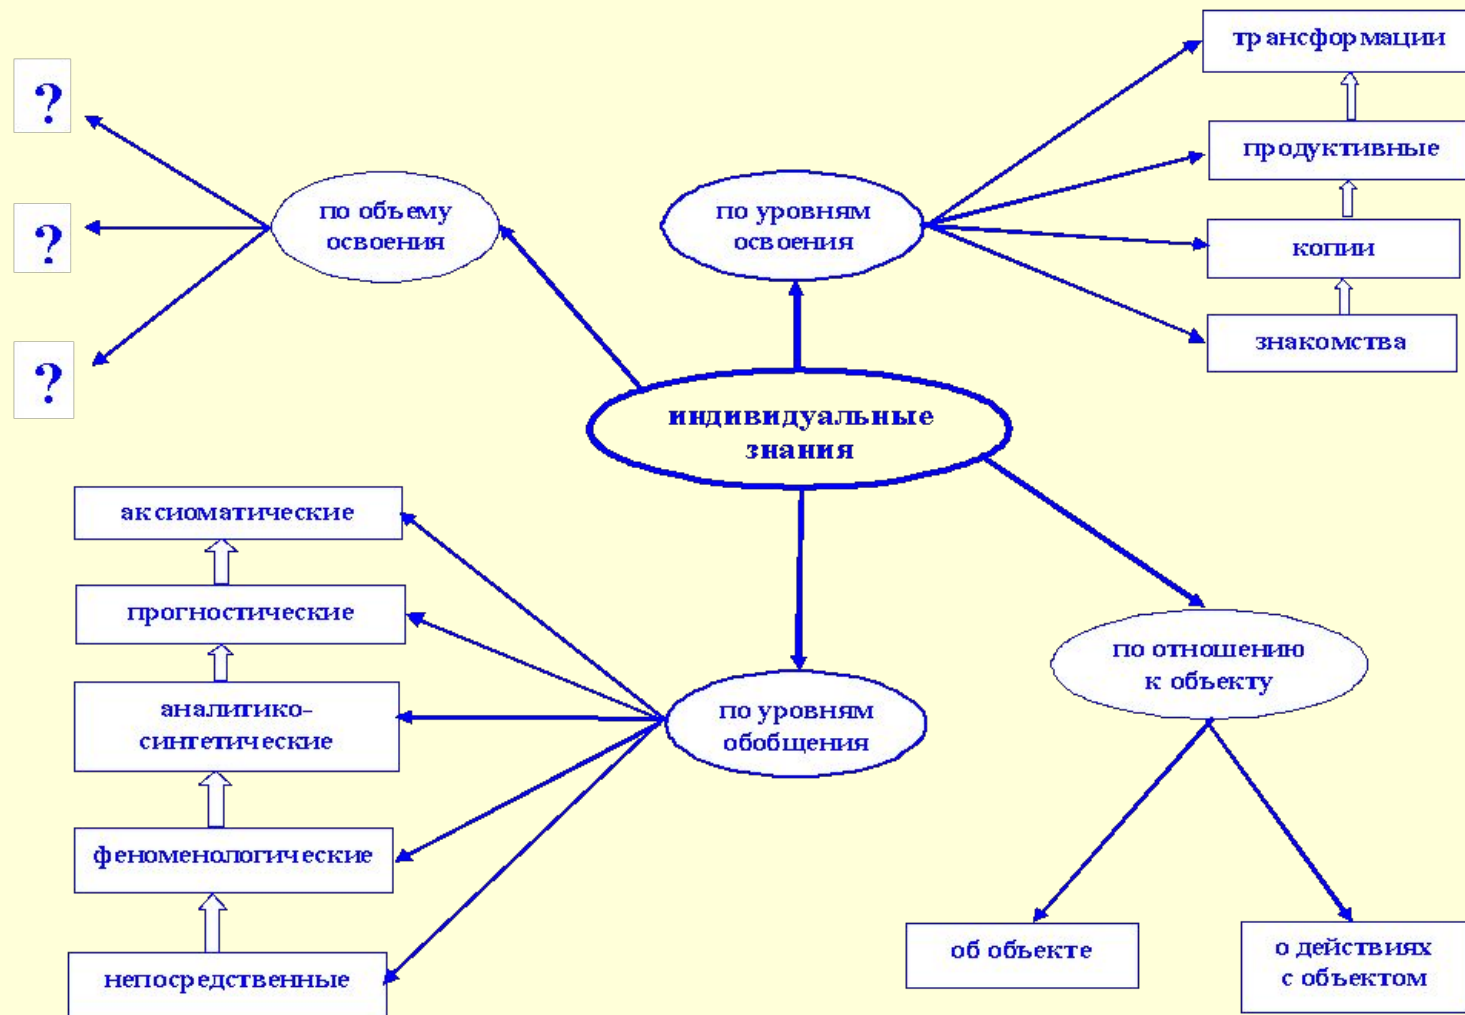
?

?

?

по объему освоения

по уровням освоения

трансформации

продуктивные

копии

знакомства

индивидуальные знания

аксиоматические

прогностические

аналитико-синтетические

феноменологические

непосредственные

по уровням обобщения

по отношению к объекту

об объекте

о действиях с объектом